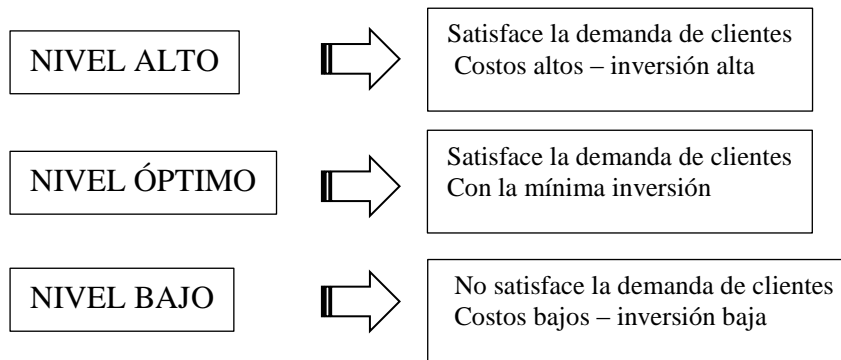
NIVEL ALTO

Satisface la demanda de clientes
Costos altos – inversión alta

NIVEL ÓPTIMO

Satisface la demanda de clientes
Con la mínima inversión

NIVEL BAJO

No satisface la demanda de clientes
Costos bajos – inversión baja